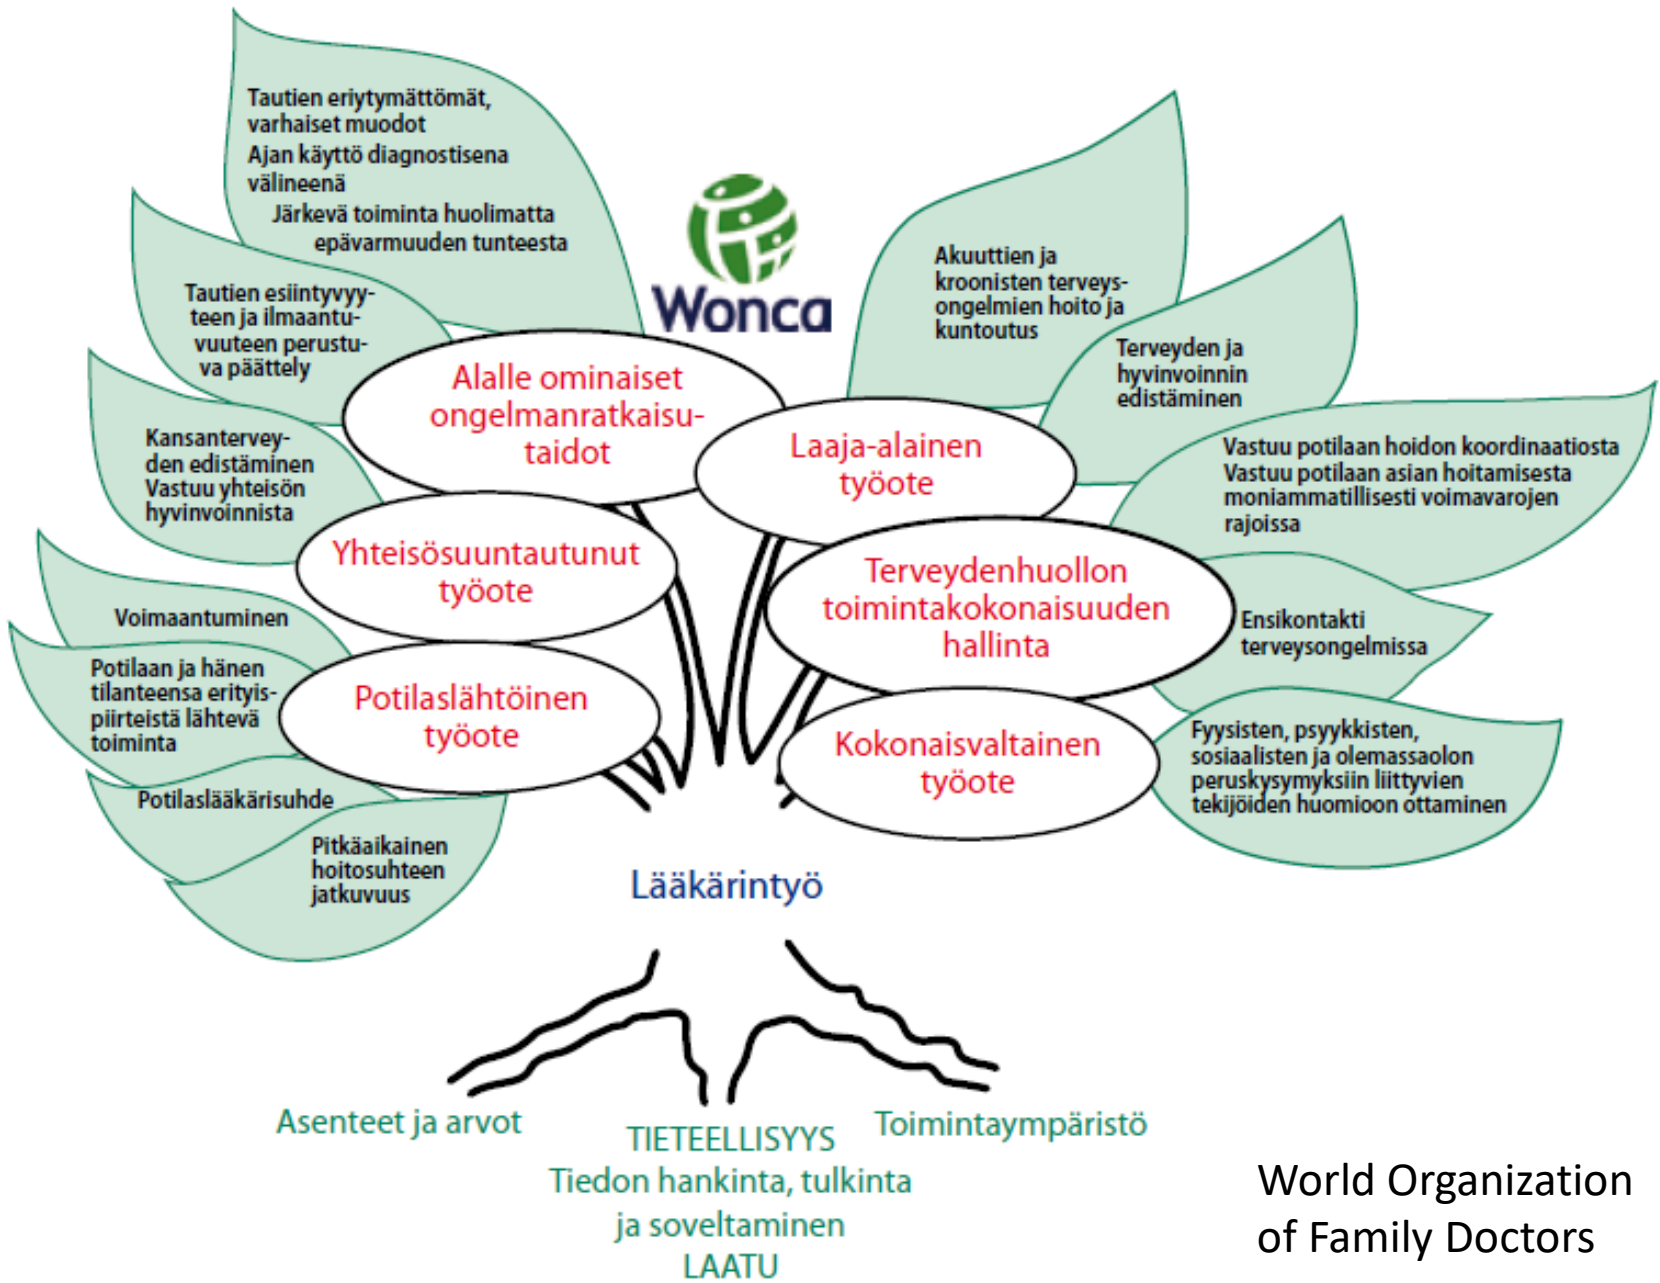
Tautien eriytymättömät, varhaiset muodot
Ajan käyttö diagnostisena välineenä
Järkevä toiminta huolimatta epävarmuuden tunteesta

Wonca

Tautien esiintyvyyteen ja ilmaantuvuuteen perustuva päättely

Kansanterveyden edistäminen
Vastuu yhteisön hyvinvoinnista

Voimaantuminen

Potilaan ja hänen tilanteensa erityispiirteistä lähtevä toiminta

Potilaslääkärisuhde

Pitkäaikainen hoitosuhteen jatkuvuus

Alalle ominaiset ongelmanratkaisutaidot

Yhteisösuuntautunut työote

Potilaslähtöinen työote

Akuuttien ja kroonisten terveysongelmien hoito ja kuntoutus

Terveyden ja hyvinvoinnin edistäminen

Laaja-alainen työote

Vastuu potilaan hoidon koordinaatiosta
Vastuu potilaan asian hoitamisesta moniammatillisesti voimavarojen rajoissa

Terveydenhuollon toimintakokonaisuuden hallinta

Ensikontakti terveysongelmissa

Kokonaisvaltainen työote

Fyysisten, psyykkisten, sosiaalisten ja olemassaolon peruskysymyksiin liittyvien tekijöiden huomioon ottaminen

Lääkärintyö

Asenteet ja arvot

TIETEELLISYYS
Tiedon hankinta, tulkinta ja soveltaminen
LAATU

Toimintaympäristö

World Organization of Family Doctors